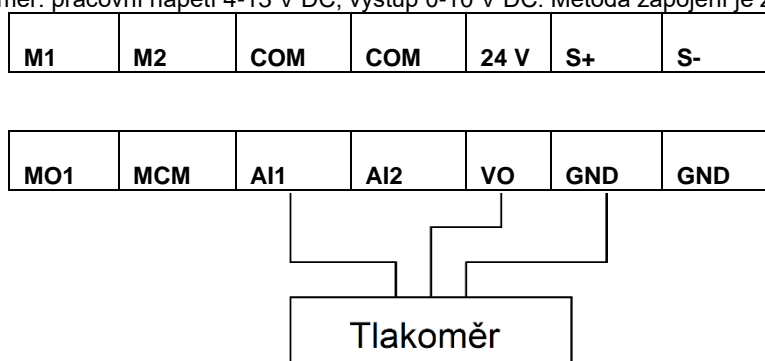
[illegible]měr: pracovní napětí 4-13 V DC, výstup 0-10 V DC. Metoda zapojení je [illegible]

| M1 | M2 | COM | COM | 24 V | S+ | S- |
|---|---|---|---|---|---|---|

| MO1 | MCM | AI1 | AI2 | VO | GND | GND |
|---|---|---|---|---|---|---|

Tlakoměr